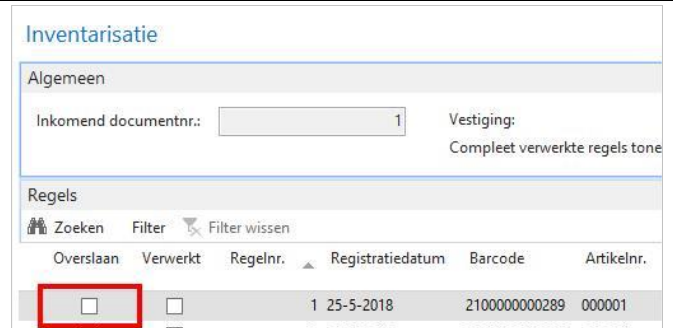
Inventarisatie

Algemeen

Inkomend documentnr.: 1

Vestiging:

Compleet verwerkte regels tone

Regels

Zoeken Filter Filter wissen

| Overslaan | Verwerkt | Regelnr. | Registratiedatum | Barcode | Artikelnr. |
|---|---|---|---|---|---|
| ☐ | ☐ | 1 | 25-5-2018 | 2100000000289 | 000001 |